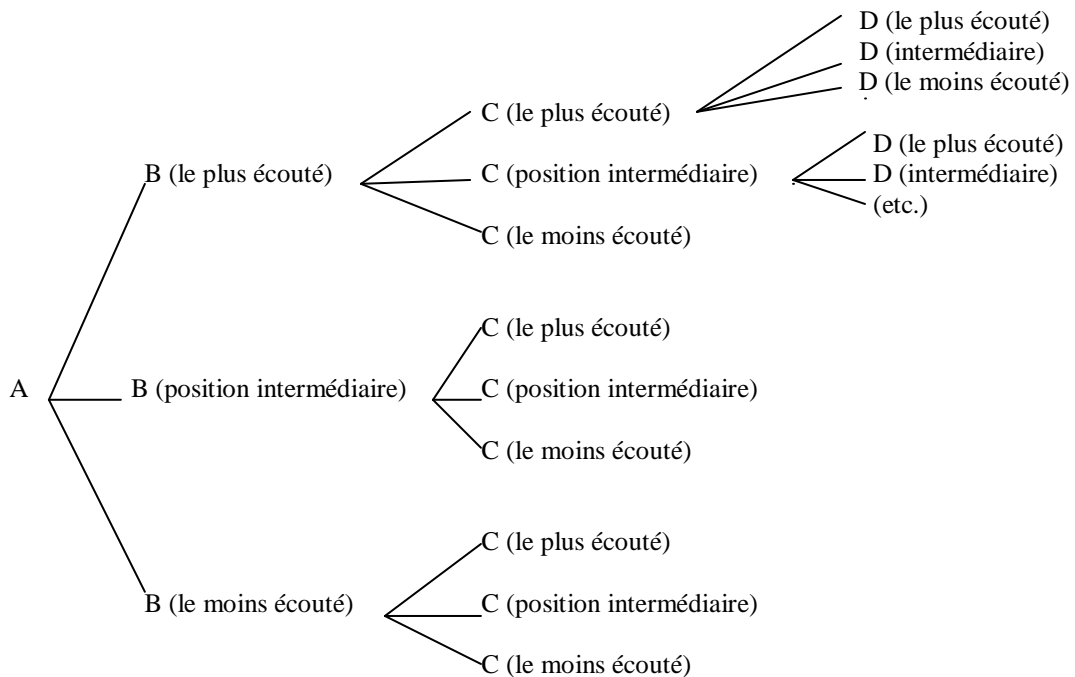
D (le plus écouté)
D (intermédiaire)
D (le moins écouté)

C (le plus écouté)

D (le plus écouté)
D (intermédiaire)
(etc.)

B (le plus écouté)

C (position intermédiaire)

C (le moins écouté)

C (le plus écouté)

A

B (position intermédiaire)

C (position intermédiaire)

C (le moins écouté)

C (le plus écouté)

B (le moins écouté)

C (position intermédiaire)

C (le moins écouté)